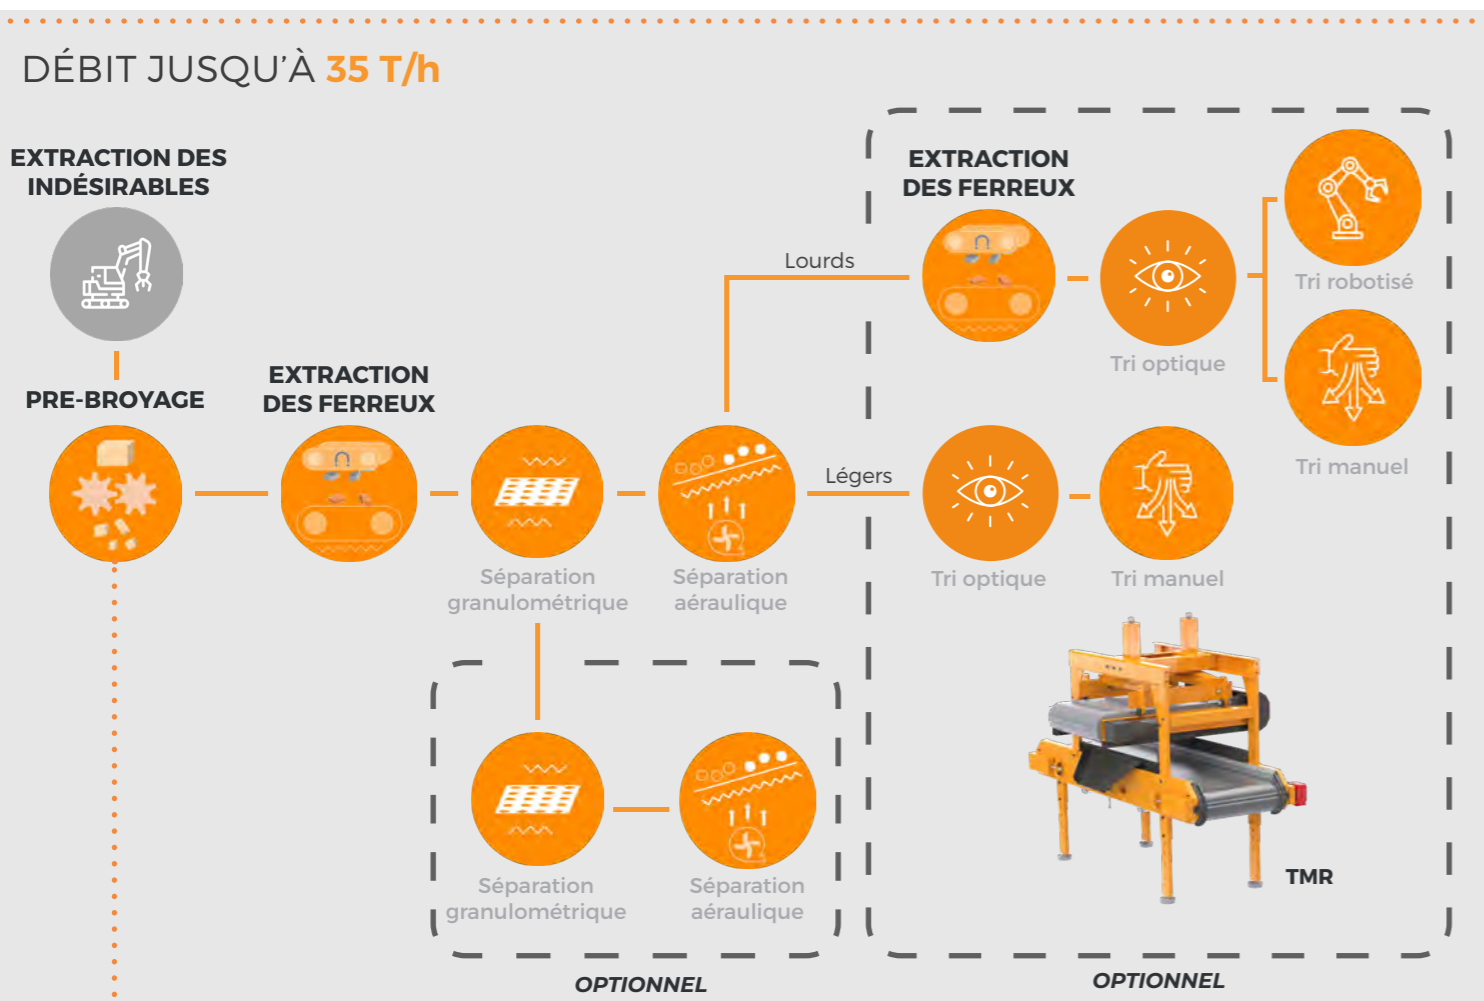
DÉBIT JUSQU'À 35 T/h

EXTRACTION DES INDÉSIRABLES

PRE-BROYAGE

EXTRACTION DES FERREUX

Séparation granulométrique

Séparation aéraulique

Lourds

Légers

EXTRACTION DES FERREUX

Tri optique

Tri robotisé

Tri manuel

Tri optique

Tri manuel

Séparation granulométrique

Séparation aéraulique

OPTIONNEL

TMR

OPTIONNEL